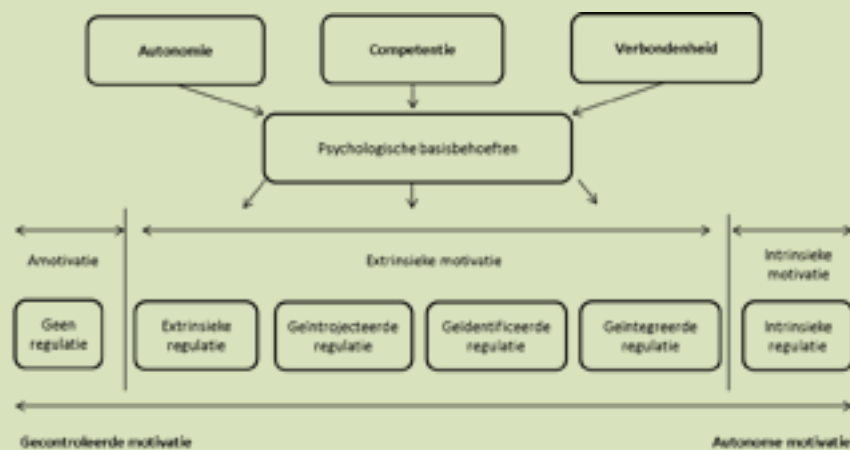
Autonomie

Competentie

Verbondenheid

Psychologische basisbehoeften

Amotivatie

Extrinsieke motivatie

Intrinsieke motivatie

Geen regulatie

Extrinsieke regulatie

Geïntrojecteerde regulatie

Geïdentificeerde regulatie

Geïntegreerde regulatie

Intrinsieke regulatie

Gecontroleerde motivatie

Autonome motivatie